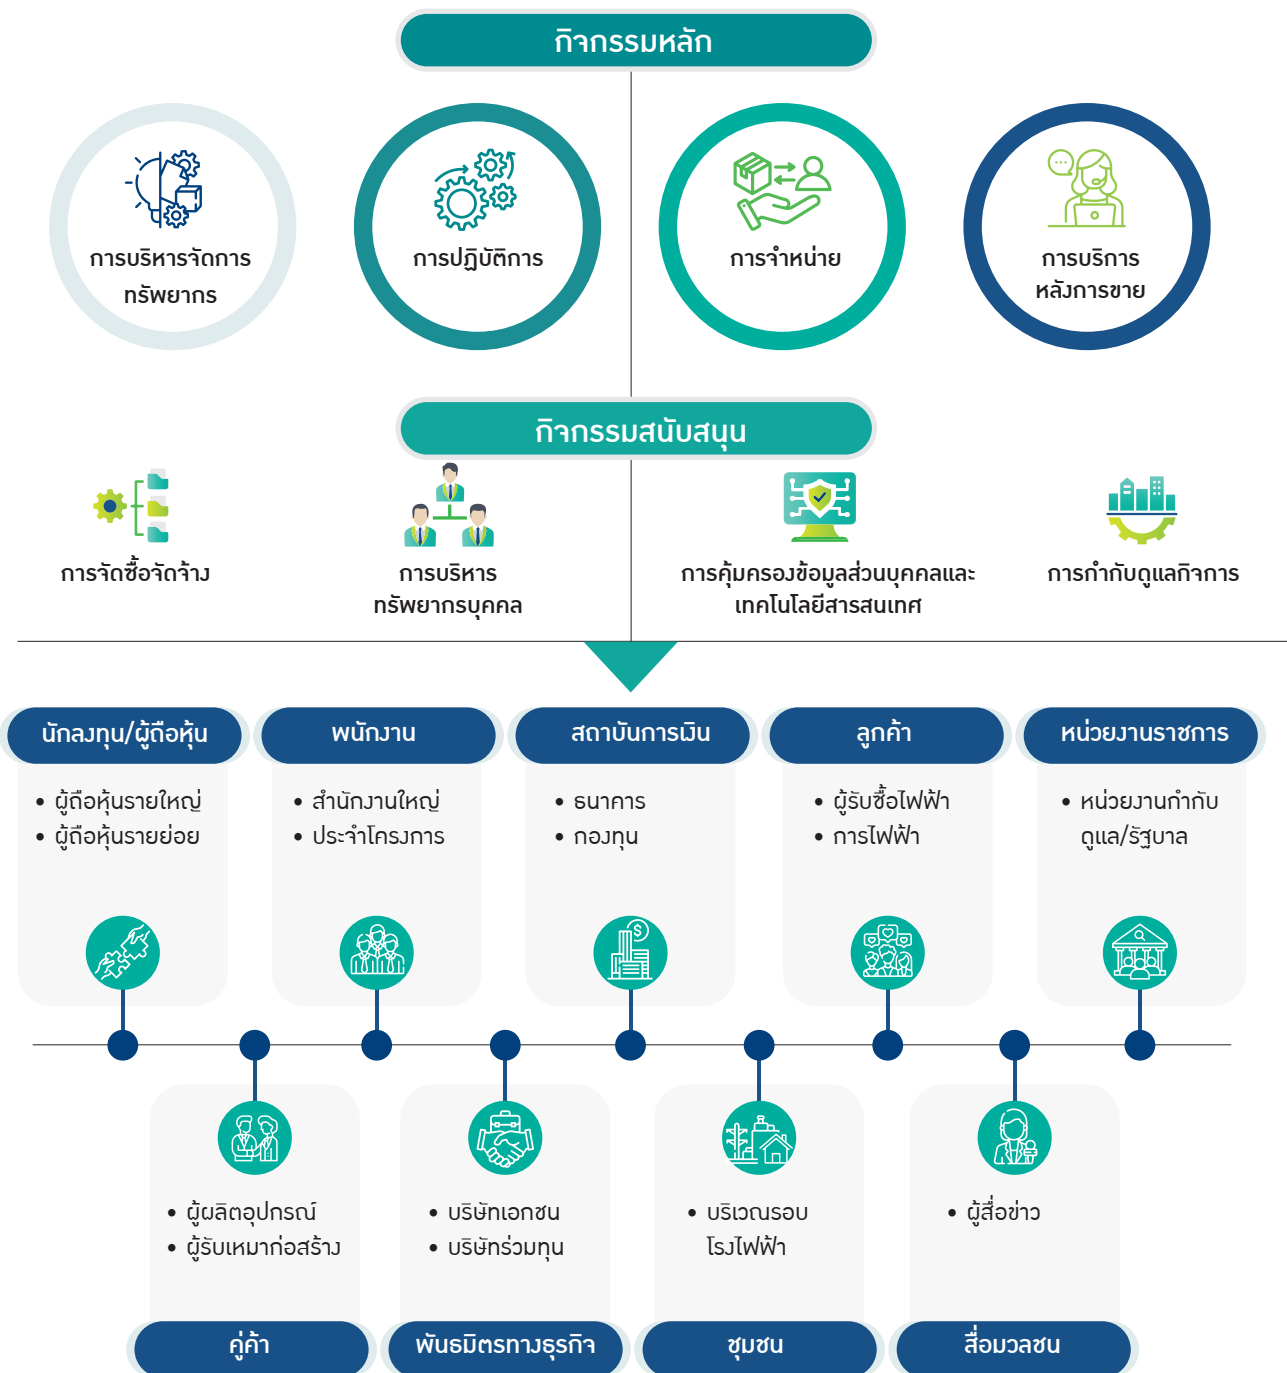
กิจกรรมหลัก

การบริหารจัดการทรัพยากร

การปฏิบัติการ

การจำหน่าย

การบริการหลังการขาย

กิจกรรมสนับสนุน

การจัดซื้อจัดจ้าง

การบริหารทรัพยากรบุคคล

การคุ้มครองข้อมูลส่วนบุคคลและเทคโนโลยีสารสนเทศ

การกำกับดูแลกิจการ

นักลงทุน/ผู้ถือหุ้น
• ผู้ถือหุ้นรายใหญ่
• ผู้ถือหุ้นรายย่อย

พนักงาน
• สำนักงานใหญ่
• ประจำโครงการ

สถาบันการเงิน
• ธนาคาร
• กองทุน

ลูกค้า
• ผู้รับซื้อไฟฟ้า
• การไฟฟ้า

หน่วยงานราชการ
• หน่วยงานกำกับดูแล/รัฐบาล

• ผู้ผลิตอุปกรณ์
• ผู้รับเหมาก่อสร้าง
คู่ค้า

• บริษัทเอกชน
• บริษัทร่วมทุน
พันธมิตรทางธุรกิจ

• บริเวณรอบโรงไฟฟ้า
ชุมชน

• ผู้สื่อข่าว
สื่อมวลชน